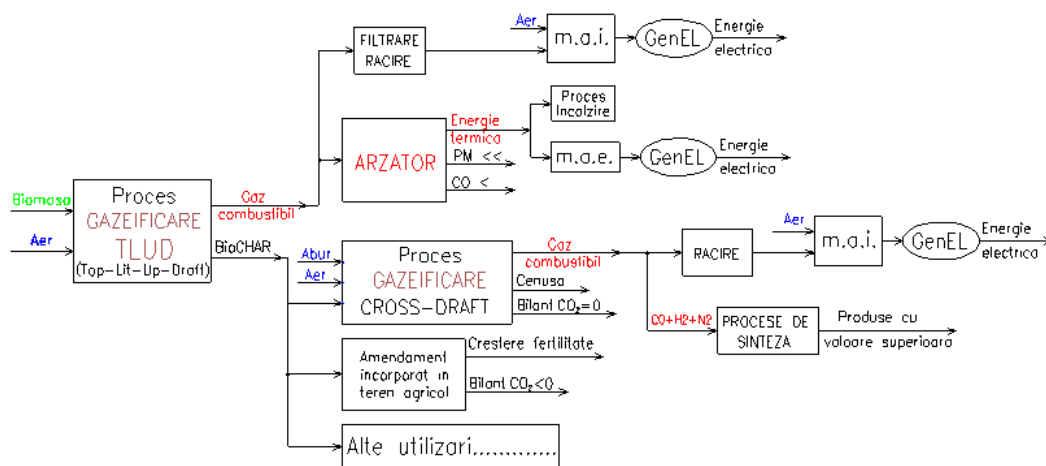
Biomasa

Aer

Proces GAZEIFICARE TLUD (Top-Lit-Up-Draft)

Gaz combustibil

BioCHAR

FILTRARE RACIRE

Aer

m.a.i.

GenEL

Energie electrica

ARZATOR

Energie termica

PM <<

CO <

Proces Incalzire

m.a.e.

GenEL

Energie electrica

Abur

Aer

Proces GAZEIFICARE CROSS-DRAFT

Gaz combustibil

Cenusa

Bilant $CO_2$=0

RACIRE

Aer

m.a.i.

GenEL

Energie electrica

CO+H2+N2

PROCESE DE SINTEZA

Produse cu valoare superioara

Amendament incorporat in teren agricol

Crestere fertilitate

Bilant $CO_2$<0

Alte utilizari............